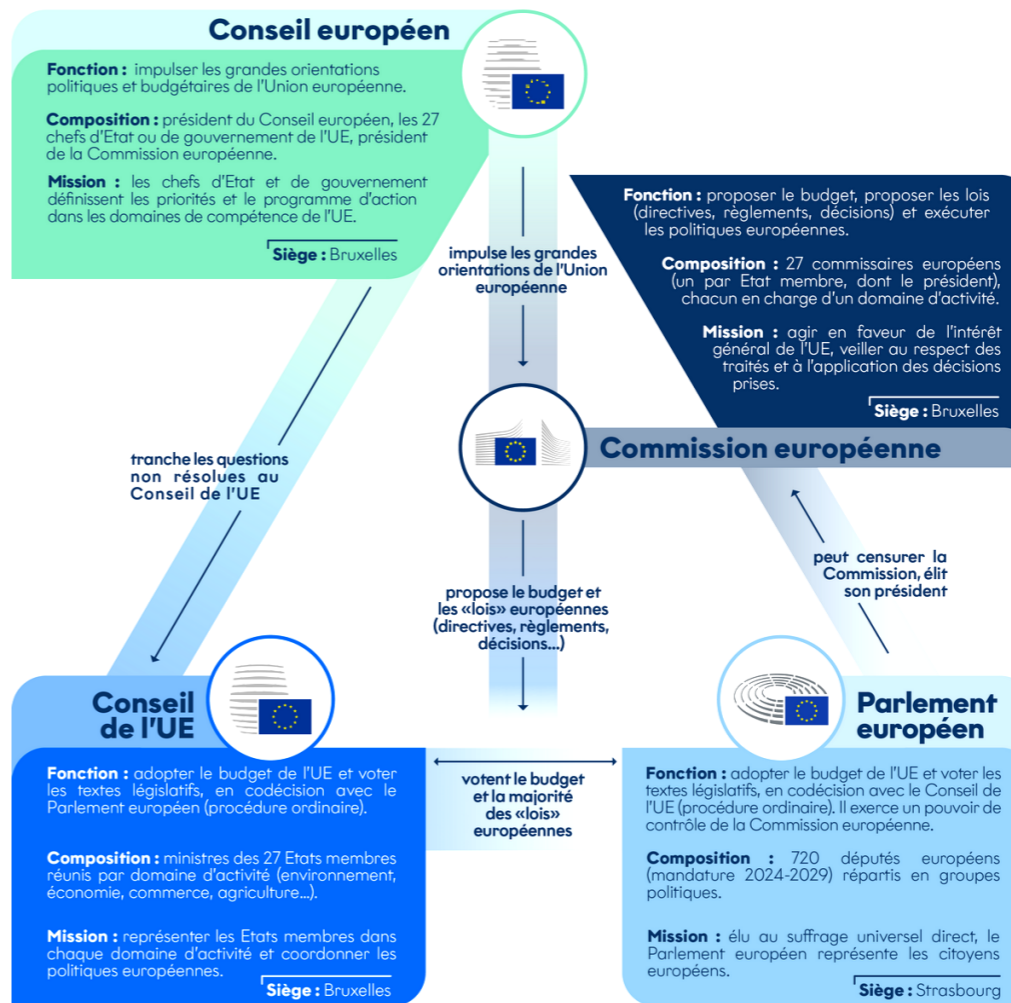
Conseil européen

Fonction : impulser les grandes orientations politiques et budgétaires de l'Union européenne.

Composition : président du Conseil européen, les 27 chefs d'Etat ou de gouvernement de l'UE, président de la Commission européenne.

Mission : les chefs d'Etat et de gouvernement définissent les priorités et le programme d'action dans les domaines de compétence de l'UE.

Siège : Bruxelles

impulse les grandes orientations de l'Union européenne

Fonction : proposer le budget, proposer les lois (directives, règlements, décisions) et exécuter les politiques européennes.

Composition : 27 commissaires européens (un par Etat membre, dont le président), chacun en charge d'un domaine d'activité.

Mission : agir en faveur de l'intérêt général de l'UE, veiller au respect des traités et à l'application des décisions prises.

Siège : Bruxelles

Commission européenne

tranche les questions non résolues au Conseil de l'UE

peut censurer la Commission, élit son président

propose le budget et les «lois» européennes (directives, règlements, décisions...)

Conseil de l'UE

Parlement européen

votent le budget et la majorité des «lois» européennes

Fonction : adopter le budget de l'UE et voter les textes législatifs, en codécision avec le Parlement européen (procédure ordinaire).

Composition : ministres des 27 Etats membres réunis par domaine d'activité (environnement, économie, commerce, agriculture...).

Mission : représenter les Etats membres dans chaque domaine d'activité et coordonner les politiques européennes.

Siège : Bruxelles

Fonction : adopter le budget de l'UE et voter les textes législatifs, en codécision avec le Conseil de l'UE (procédure ordinaire). Il exerce un pouvoir de contrôle de la Commission européenne.

Composition : 720 députés européens (mandature 2024-2029) répartis en groupes politiques.

Mission : élu au suffrage universel direct, le Parlement européen représente les citoyens européens.

Siège : Strasbourg